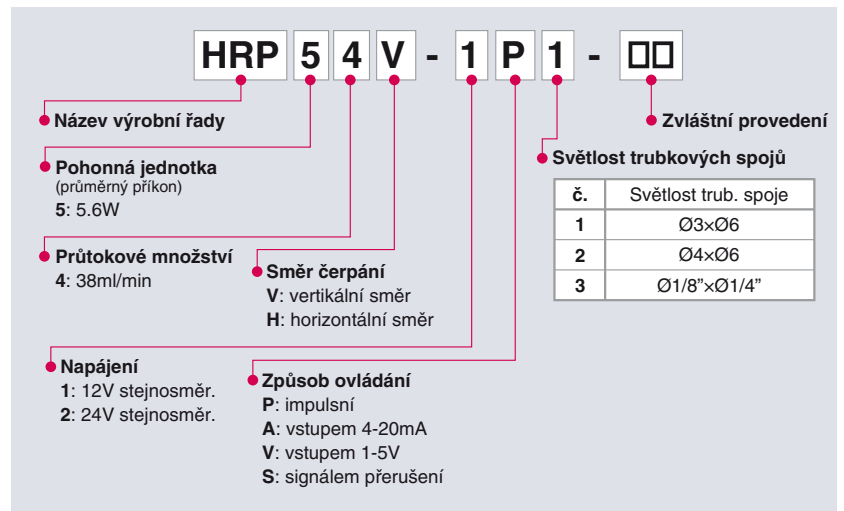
HRP 5 4 V - 1 P 1 - □□

Název výrobní řady

Pohonná jednotka
(průměrný příkon)
5: 5.6W

Průtokové množství
4: 38ml/min

Směr čerpání
V: vertikální směr
H: horizontální směr

Napájení
1: 12V stejnosměr.
2: 24V stejnosměr.

Způsob ovládání
P: impulsní
A: vstupem 4-20mA
V: vstupem 1-5V
S: signálem přerušení

Zvláštní provedení

Světlost trubkových spojů

| č. | Světlost trub. spoje |
|---|---|
| 1 | Ø3×Ø6 |
| 2 | Ø4×Ø6 |
| 3 | Ø1/8"×Ø1/4" |